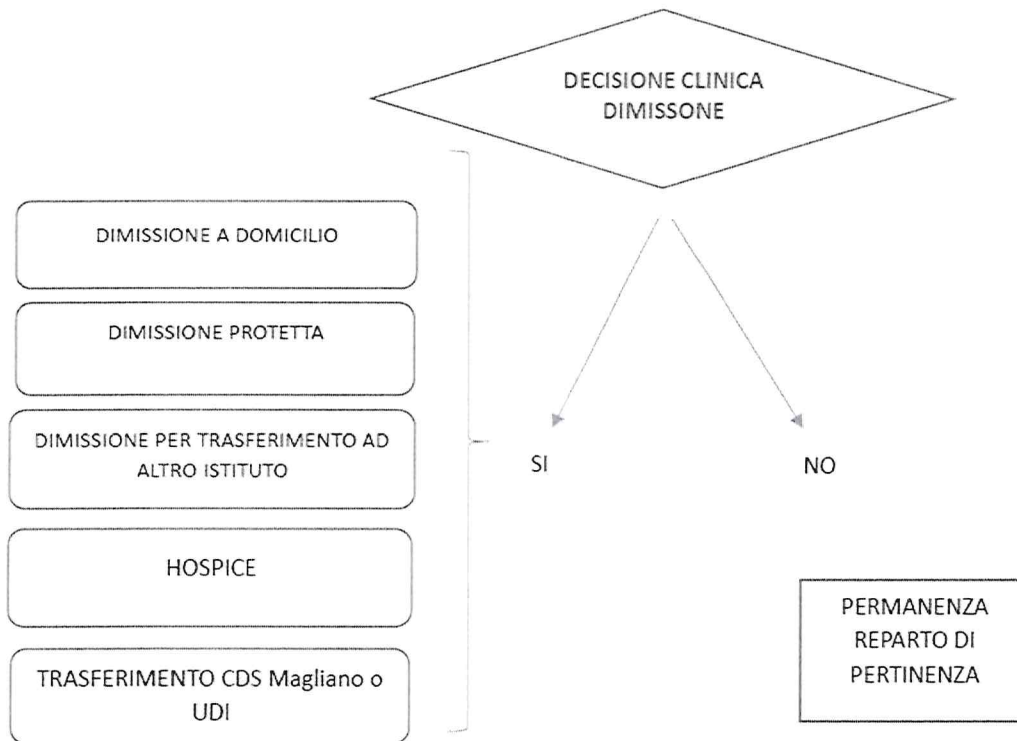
DECISIONE CLINICA DIMISSONE

DIMISSIONE A DOMICILIO

DIMISSIONE PROTETTA

DIMISSIONE PER TRASFERIMENTO AD ALTRO ISTITUTO

HOSPICE

TRASFERIMENTO CDS Magliano o UDI

SI

NO

PERMANENZA REPARTO DI PERTINENZA